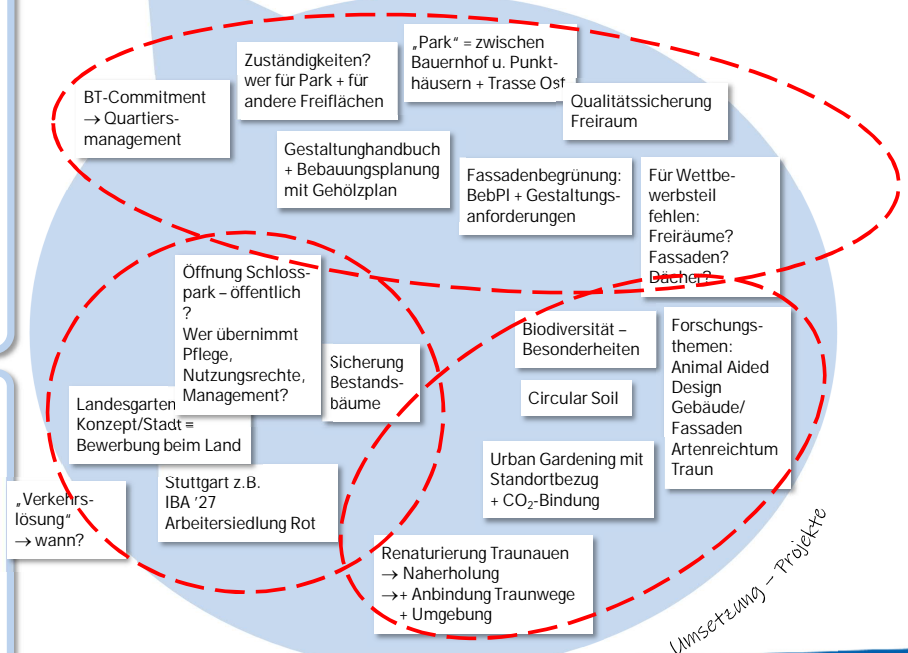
BT-Commitment → Quartiersmanagement

Zuständigkeiten? wer für Park + für andere Freiflächen

„Park" = zwischen Bauernhof u. Punkthäusern + Trasse Ost

Qualitätssicherung Freiraum

Gestaltungshandbuch + Bebauungsplanung mit Gehölzplan

Fassadenbegrünung: BebPl + Gestaltungsanforderungen

Für Wettbewerbsteil fehlen: Freiräume? Fassaden? Dächer?

Öffnung Schlosspark – öffentlich ? Wer übernimmt Pflege, Nutzungsrechte, Management?

Sicherung Bestandsbäume

Biodiversität – Besonderheiten

Forschungsthemen: Animal Aided Design Gebäude/ Fassaden Artenreichtum Traun

Landesgarten Konzept/Stadt = Bewerbung beim Land

Circular Soil

Urban Gardening mit Standortbezug + $CO_2$-Bindung

„Verkehrslösung" → wann?

Stuttgart z.B. IBA '27 Arbeitersiedlung Rot

Renaturierung Traunauen → Naherholung →+ Anbindung Traunwege + Umgebung

Umsetzung – Projekte